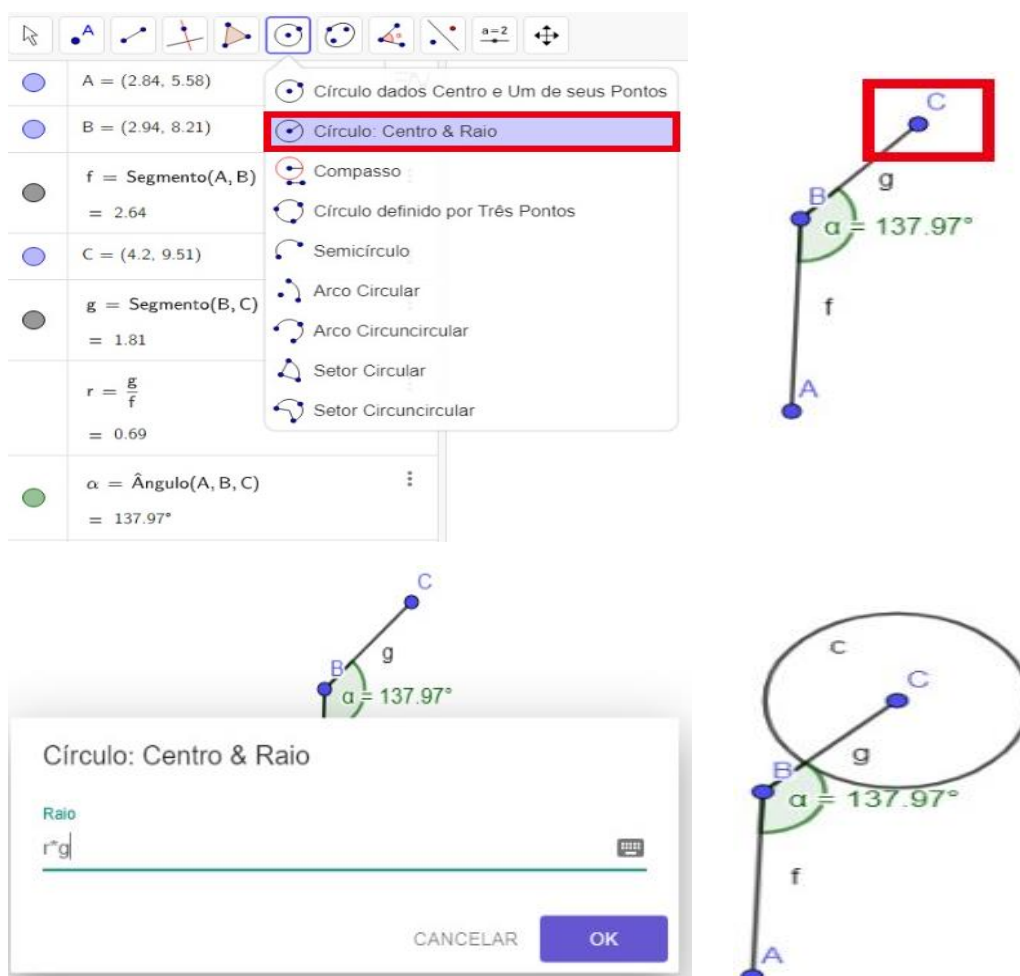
a=2

$A = (2.84, 5.58)$

$B = (2.94, 8.21)$

$f = \text{Segmento}(A, B)$
$= 2.64$

$C = (4.2, 9.51)$

$g = \text{Segmento}(B, C)$
$= 1.81$

$r = \frac{g}{f}$
$= 0.69$

$\alpha = \text{Ângulo}(A, B, C)$
$= 137.97°$

Círculo dados Centro e Um de seus Pontos
Círculo: Centro & Raio
Compasso
Círculo definido por Três Pontos
Semicírculo
Arco Circular
Arco Circuncircular
Setor Circular
Setor Circuncircular

C
g
B
α = 137.97°
f
A

C
g
B
α = 137.97°

Círculo: Centro & Raio
Raio
r*g
CANCELAR
OK

c
C
g
B
α = 137.97°
f
A